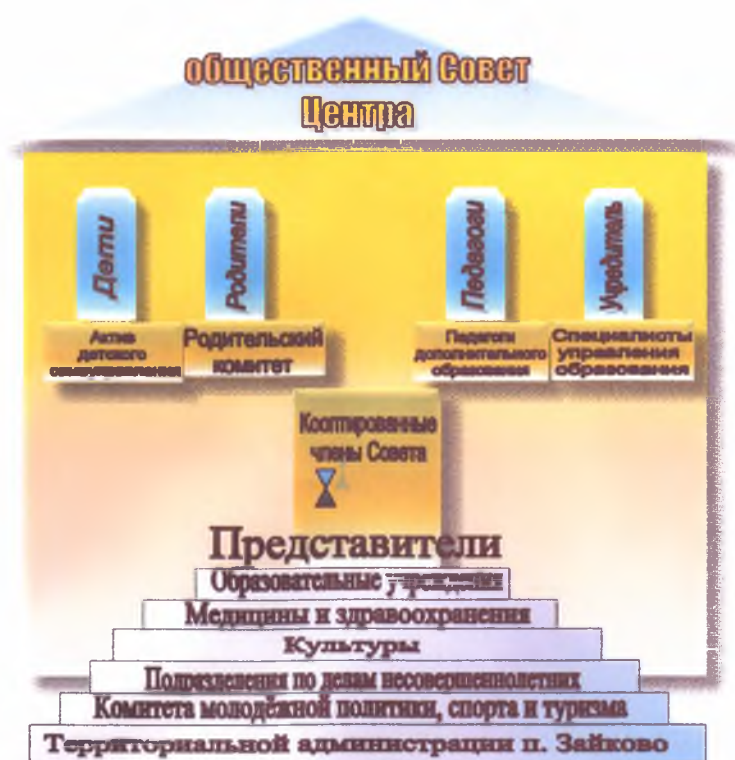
общественный Совет
Центра

Дети
Родители
Педагоги
Учредитель

Актив детского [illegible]
Родительский комитет
Педагоги дополнительного образования
Специалисты управления образования

Кооптированные члены Совета

Представители
Образовательные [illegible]
Медицины и здравоохранения
Культуры
Подразделения по делам несовершеннолетних
Комитета молодёжной политики, спорта и туризма
Территориальной администрации п. Зайково